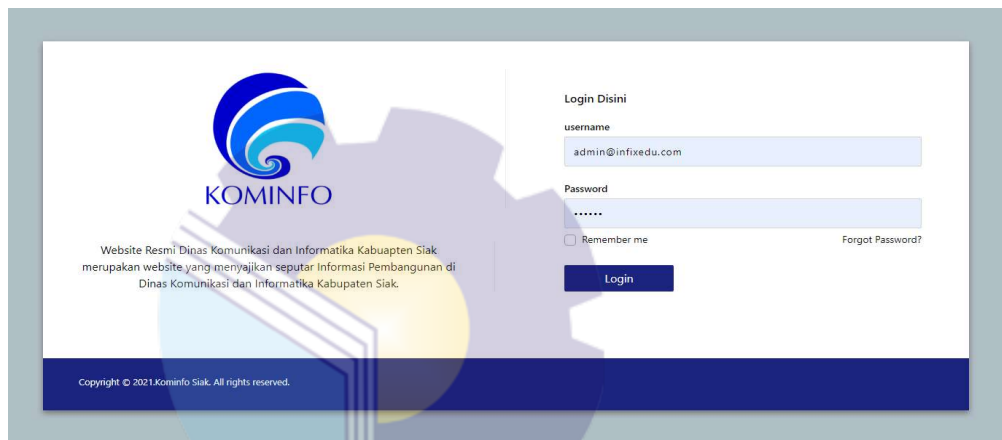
KOMINFO

Website Resmi Dinas Komunikasi dan Informatika Kabuapten Siak merupakan website yang menyajikan seputar Informasi Pembangunan di Dinas Komunikasi dan Informatika Kabupaten Siak.

Login Disini

username

admin@infixedu.com

Password

••••••

Remember me

Forgot Password?

Login

Copyright © 2021.Kominfo Siak. All rights reserved.